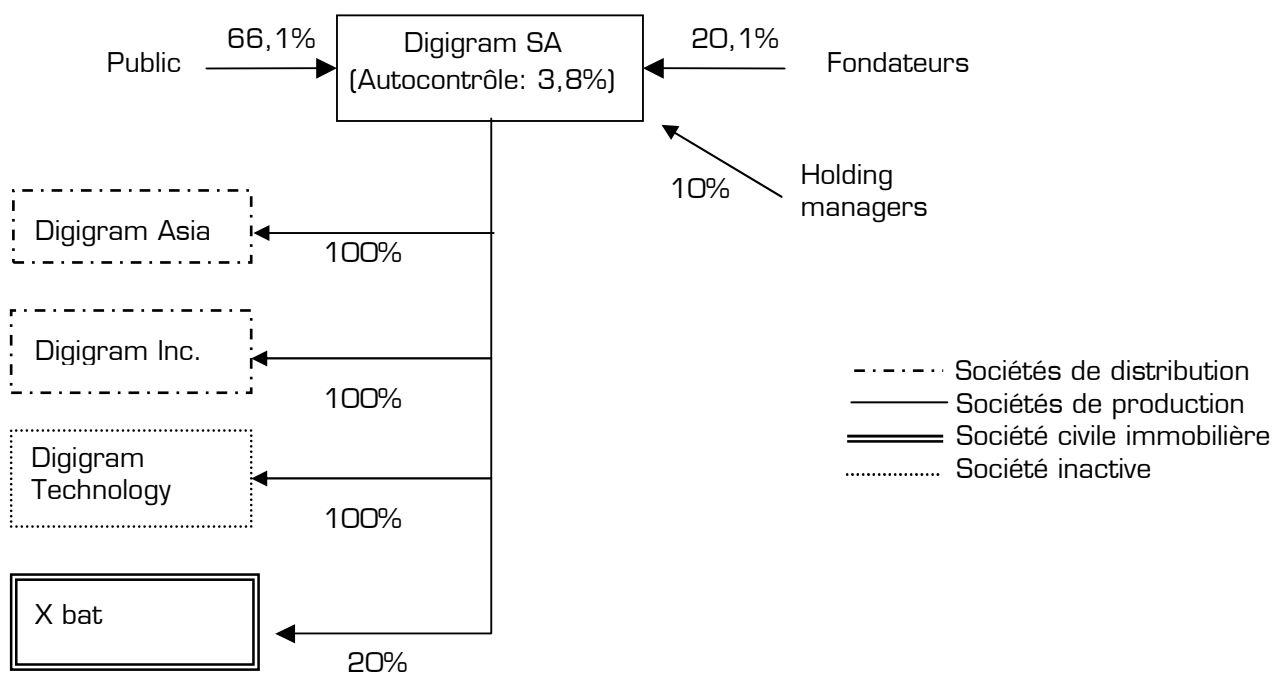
Public

66,1%

Digigram SA
(Autocontrôle: 3,8%)

20,1%

Fondateurs

10%

Holding managers

Digigram Asia

100%

Digigram Inc.

100%

Digigram Technology

100%

X bat

20%

Sociétés de distribution
Sociétés de production
Société civile immobilière
Société inactive